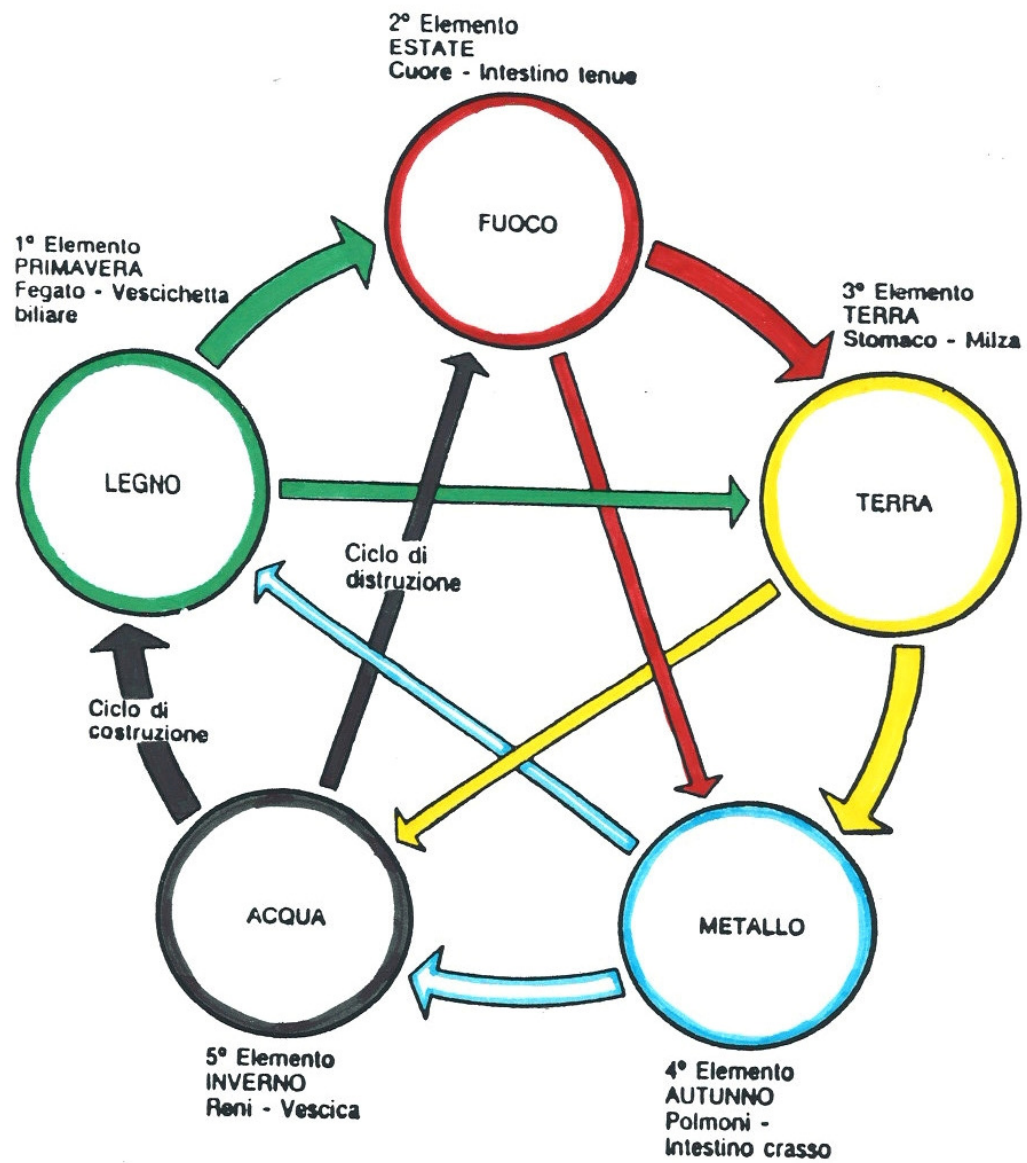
2° Elemento
ESTATE
Cuore - Intestino tenue

FUOCO

1° Elemento
PRIMAVERA
Fegato - Vescichetta biliare

3° Elemento
TERRA
Stomaco - Milza

LEGNO

TERRA

Ciclo di distruzione

Ciclo di costruzione

ACQUA

METALLO

5° Elemento
INVERNO
Reni - Vescica

4° Elemento
AUTUNNO
Polmoni - Intestino crasso